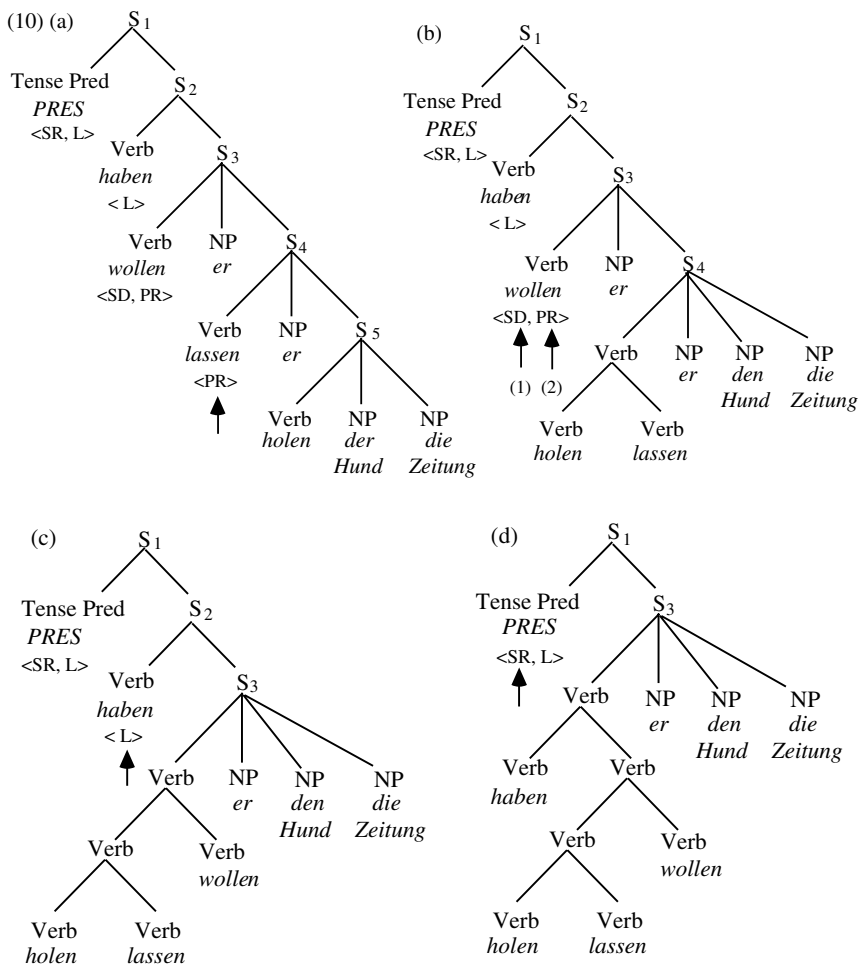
(10) (a)

$S_1$

Tense Pred
*PRES*
<SR, L>

$S_2$

Verb
*haben*
< L>

$S_3$

Verb
*wollen*
<SD, PR>

NP
*er*

$S_4$

Verb
*lassen*
<PR>

NP
*er*

$S_5$

Verb
*holen*

NP
*der Hund*

NP
*die Zeitung*

(b)

$S_1$

Tense Pred
*PRES*
<SR, L>

$S_2$

Verb
*haben*
< L>

$S_3$

Verb
*wollen*
<SD, PR>
(1) (2)

NP
*er*

$S_4$

Verb

Verb
*holen*

Verb
*lassen*

NP
*er*

NP
*den Hund*

NP
*die Zeitung*

(c)

$S_1$

Tense Pred
*PRES*
<SR, L>

$S_2$

Verb
*haben*
< L>

$S_3$

Verb

Verb

Verb
*holen*

Verb
*lassen*

Verb
*wollen*

NP
*er*

NP
*den Hund*

NP
*die Zeitung*

(d)

$S_1$

Tense Pred
*PRES*
<SR, L>

$S_3$

Verb

Verb
*haben*

Verb

Verb

Verb
*holen*

Verb
*lassen*

Verb
*wollen*

NP
*er*

NP
*den Hund*

NP
*die Zeitung*